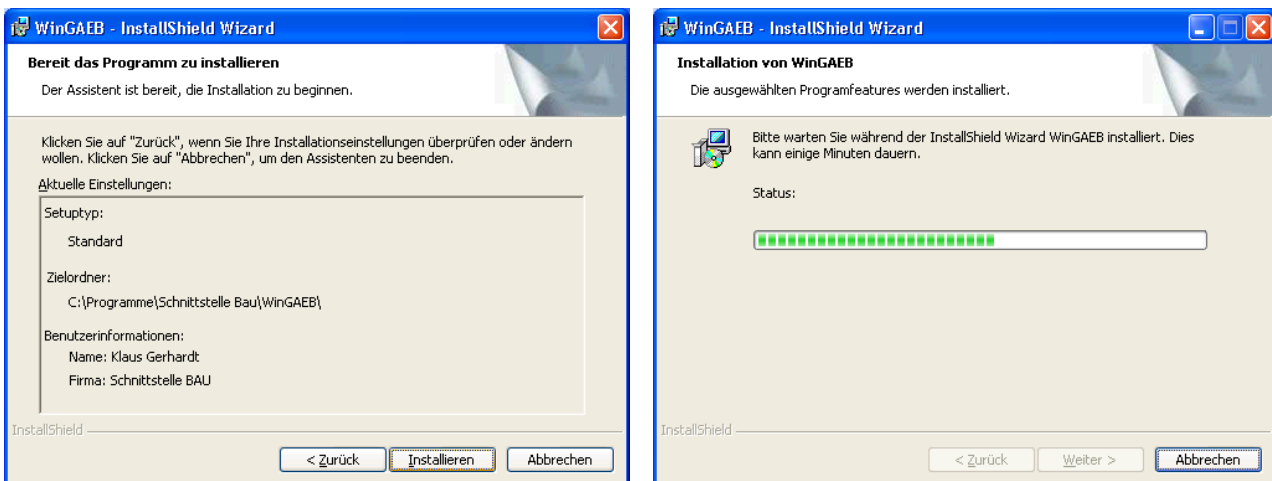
WinGAEB - InstallShield Wizard

Bereit das Programm zu installieren

Der Assistent ist bereit, die Installation zu beginnen.

Klicken Sie auf "Zurück", wenn Sie Ihre Installationseinstellungen überprüfen oder ändern wollen. Klicken Sie auf "Abbrechen", um den Assistenten zu beenden.

Aktuelle Einstellungen:

Setuptyp:

Standard

Zielordner:

C:\Programme\Schnittstelle Bau\WinGAEB\

Benutzerinformationen:

Name: Klaus Gerhardt

Firma: Schnittstelle BAU

InstallShield

< Zurück | Installieren | Abbrechen

WinGAEB - InstallShield Wizard

Installation von WinGAEB

Die ausgewählten Programfeatures werden installiert.

Bitte warten Sie während der InstallShield Wizard WinGAEB installiert. Dies kann einige Minuten dauern.

Status:

InstallShield

< Zurück | Weiter > | Abbrechen